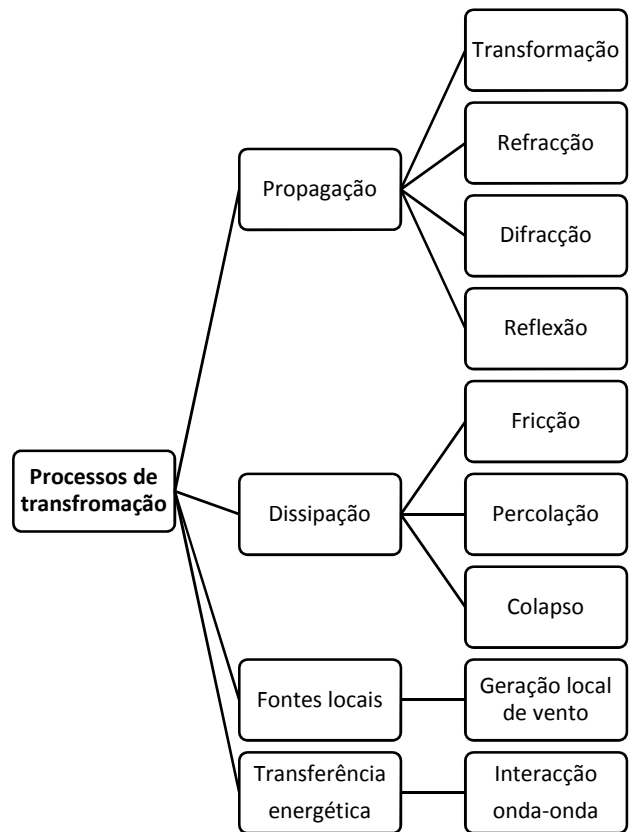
Processos de transfromação

Propagação

Transformação

Refracção

Difracção

Reflexão

Dissipação

Fricção

Percolação

Colapso

Fontes locais

Geração local de vento

Transferência energética

Interacção onda-onda